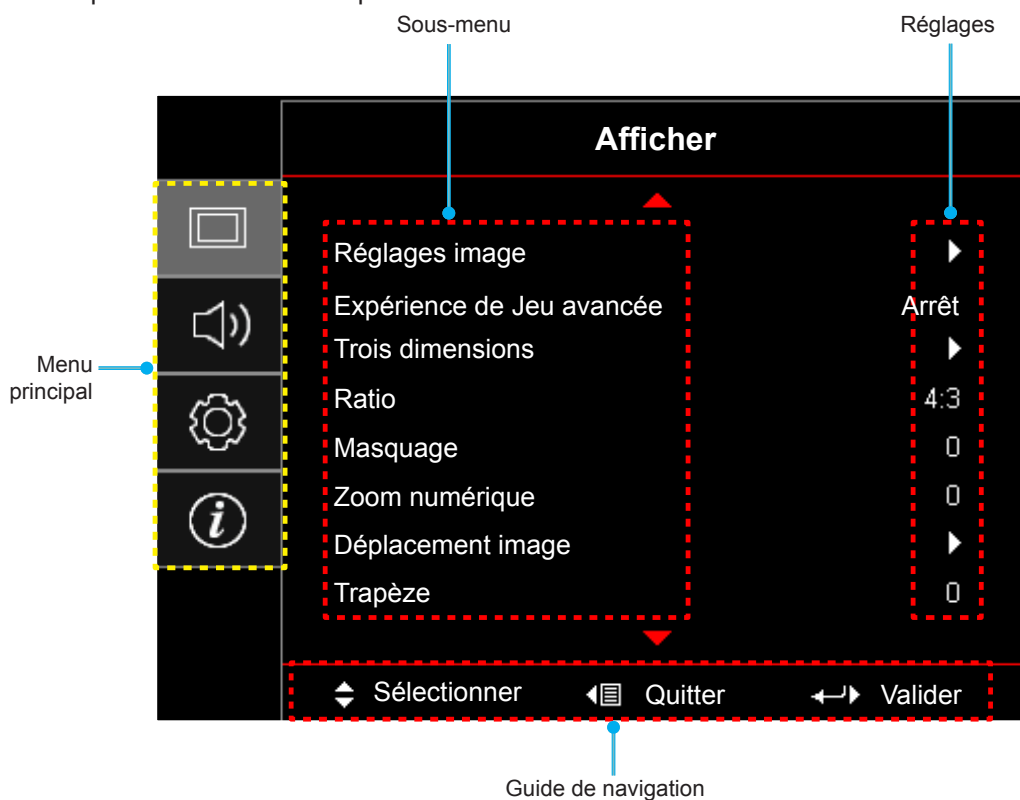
Sous-menu

Réglages

Afficher

Menu principal

| | |
|---|---|
| Réglages image | |
| Expérience de Jeu avancée | Arrêt |
| Trois dimensions | |
| Ratio | 4:3 |
| Masquage | 0 |
| Zoom numérique | 0 |
| Déplacement image | |
| Trapèze | 0 |

Sélectionner Quitter Valider

Guide de navigation